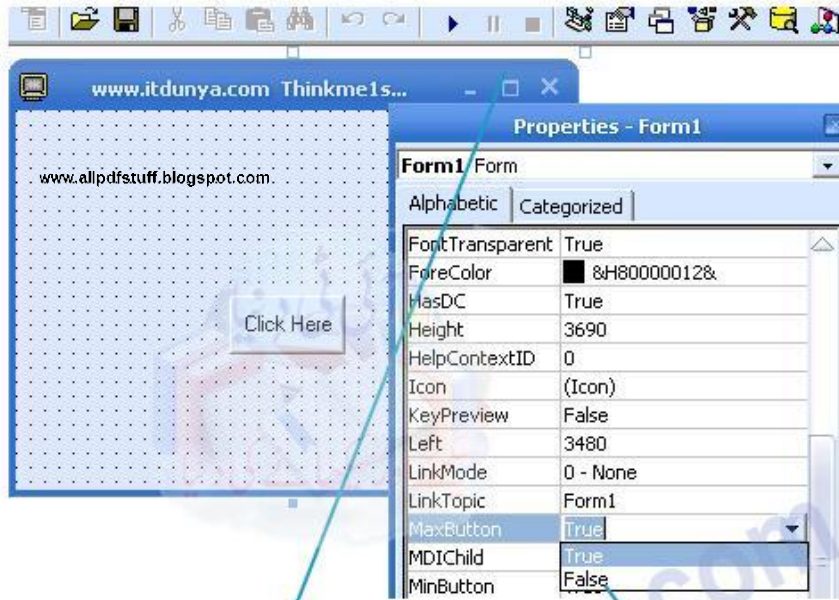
www.itdunya.com Thinkme1s...

www.allpdfstuff.blogspot.com

Click Here

Properties - Form1

Form1 Form

Alphabetic | Categorized

| | |
|---|---|
| FontTransparent | True |
| ForeColor | &H80000012& |
| HasDC | True |
| Height | 3690 |
| HelpContextID | 0 |
| Icon | (Icon) |
| KeyPreview | False |
| Left | 3480 |
| LinkMode | 0 - None |
| LinkTopic | Form1 |
| MaxButton | True |
| MDIChild | True |
| MinButton | False |